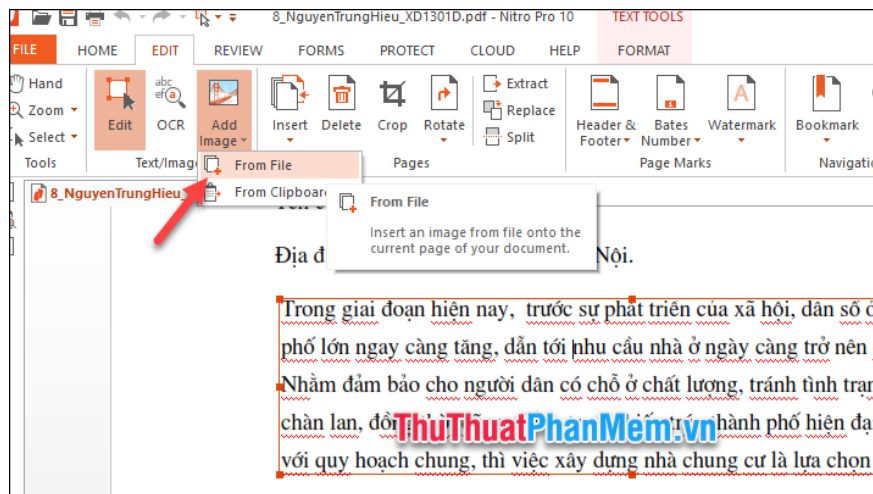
8_NguyenTrungHieu_XD1301D.pdf - Nitro Pro 10
TEXT TOOLS
FILE HOME EDIT REVIEW FORMS PROTECT CLOUD HELP FORMAT
Hand
Zoom
Select
Tools
Edit
OCR
Add Image
Text/Image
Insert
Delete
Crop
Rotate
Extract
Replace
Split
Pages
Header & Footer
Bates Number
Watermark
Page Marks
Bookmark
Navigatio
From File
From Clipboar
8_NguyenTrungHieu
From File
Insert an image from file onto the current page of your document.

Địa đ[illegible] Nội.

Trong giai đoạn hiện nay, trước sự phát triển của xã hội, dân số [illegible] phố lớn ngay càng tăng, dẫn tới nhu cầu nhà ở ngày càng trở nên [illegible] Nhằm đảm bảo cho người dân có chỗ ở chất lượng, tránh tình trạ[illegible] chàn lan, đồ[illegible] thành phố hiện đạ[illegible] với quy hoạch chung, thì việc xây dựng nhà chung cư là lựa chọn

ThuThuatPhanMem.vn